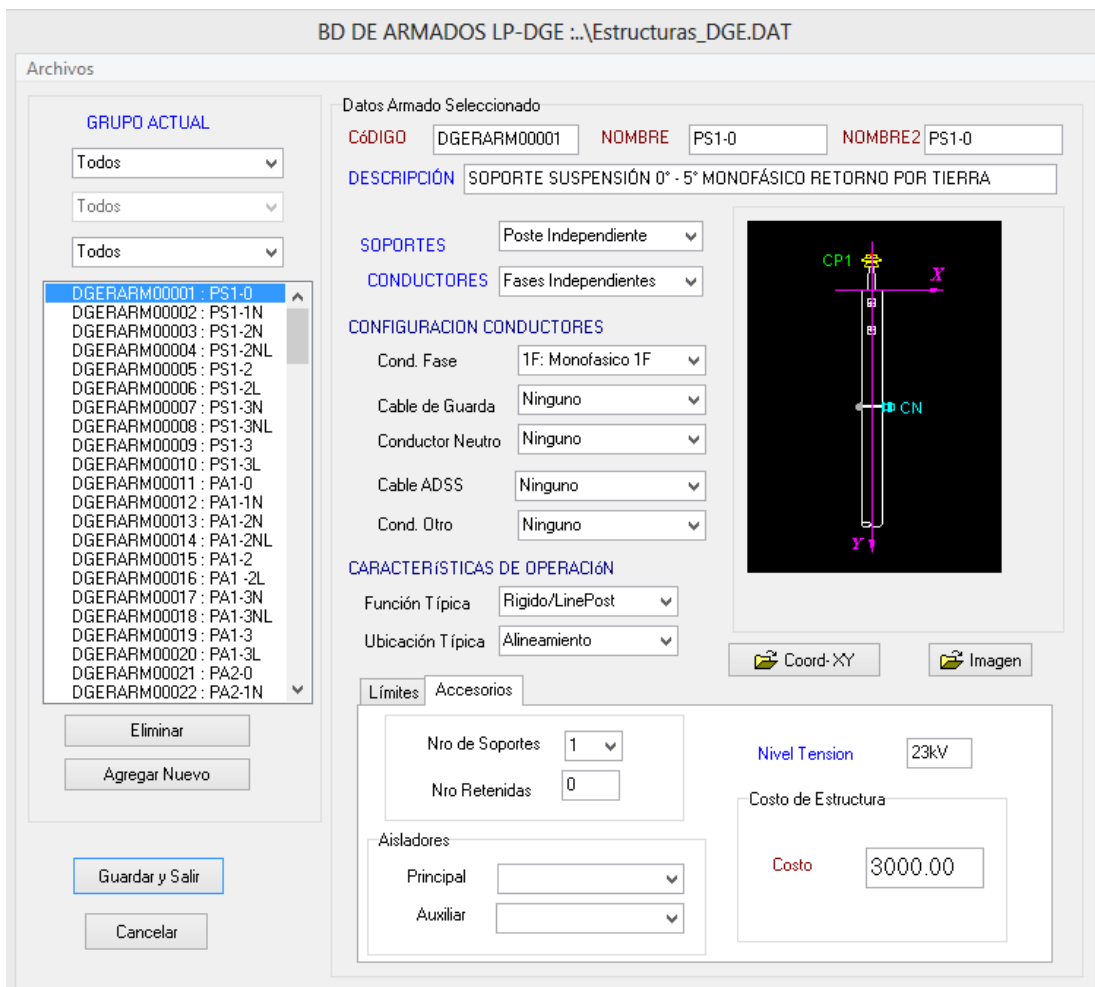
BD DE ARMADOS LP-DGE :..\Estructuras_DGE.DAT

Archivos

GRUPO ACTUAL

Todos

Todos

Todos

DGERARM00001 : PS1-0
DGERARM00002 : PS1-1N
DGERARM00003 : PS1-2N
DGERARM00004 : PS1-2NL
DGERARM00005 : PS1-2
DGERARM00006 : PS1-2L
DGERARM00007 : PS1-3N
DGERARM00008 : PS1-3NL
DGERARM00009 : PS1-3
DGERARM00010 : PS1-3L
DGERARM00011 : PA1-0
DGERARM00012 : PA1-1N
DGERARM00013 : PA1-2N
DGERARM00014 : PA1-2NL
DGERARM00015 : PA1-2
DGERARM00016 : PA1 -2L
DGERARM00017 : PA1-3N
DGERARM00018 : PA1-3NL
DGERARM00019 : PA1-3
DGERARM00020 : PA1-3L
DGERARM00021 : PA2-0
DGERARM00022 : PA2-1N

Eliminar

Agregar Nuevo

Guardar y Salir

Cancelar

Datos Armado Seleccionado

CóDIGO DGERARM00001 NOMBRE PS1-0 NOMBRE2 PS1-0

DESCRIPCIÓN SOPORTE SUSPENSIÓN 0° - 5° MONOFÁSICO RETORNO POR TIERRA

SOPORTES Poste Independiente

CONDUCTORES Fases Independientes

CONFIGURACION CONDUCTORES

Cond. Fase 1F: Monofasico 1F

Cable de Guarda Ninguno

Conductor Neutro Ninguno

Cable ADSS Ninguno

Cond. Otro Ninguno

CARACTERÍSTICAS DE OPERACIóN

Función Típica Rigido/LinePost

Ubicación Típica Alineamiento

CP1
X
CN
Y

Coord-XY

Imagen

Límites Accesorios

Nro de Soportes 1

Nro Retenidas 0

Nivel Tension 23kV

Costo de Estructura

Costo 3000.00

Aisladores

Principal

Auxiliar